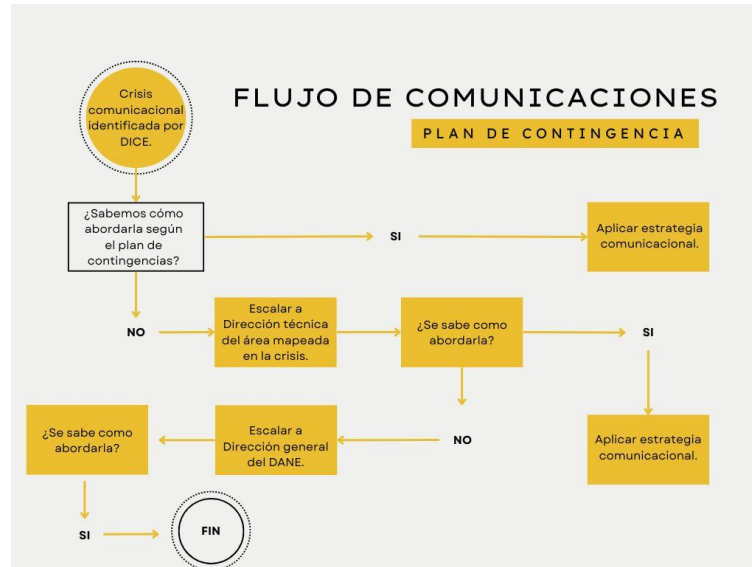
FLUJO DE COMUNICACIONES

PLAN DE CONTINGENCIA

Crisis comunicacional identificada por DICE.

¿Sabemos cómo abordarla según el plan de contingencias?

SI

Aplicar estrategia comunicacional.

NO

Escalar a Dirección técnica del área mapeada en la crisis.

¿Se sabe como abordarla?

SI

Aplicar estrategia comunicacional.

NO

Escalar a Dirección general del DANE.

¿Se sabe como abordarla?

SI

FIN